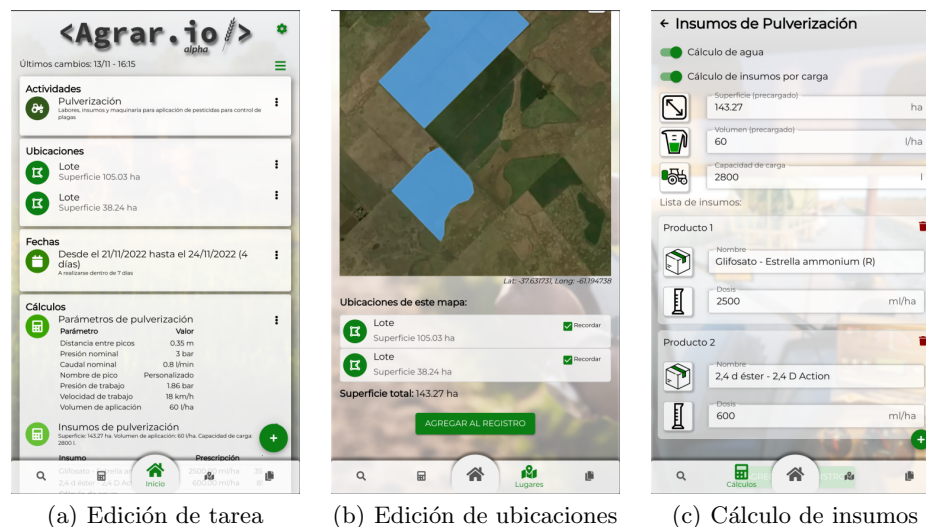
<Agrar.io alpha>

Últimos cambios: 13/11 - 16:15

Actividades
Pulverización
Labores, insumos y maquinaria para aplicación de pesticidas para control de plagas

Ubicaciones
Lote
Superficie 105.03 ha
Lote
Superficie 38.24 ha

Fechas
Desde el 21/11/2022 hasta el 24/11/2022 (4 días)
A realizarse dentro de 7 días

Cálculos
Parámetros de pulverización

| Parámetro | Valor |
|---|---|
| Distancia entre picos | 0.35 m |
| Presión nominal | 3 bar |
| Caudal nominal | 0.8 l/min |
| Nombre de pico | Personalizado |
| Presión de trabajo | 1.86 bar |
| Velocidad de trabajo | 18 km/h |
| Volumen de aplicación | 60 l/ha |

Insumos de pulverización
Superficie: 143.27 ha. Volumen de aplicación: 60 l/ha. Capacidad de carga: 2800 l.

| Insumo | Prescripción |
|---|---|
| Glifosato - Estrella a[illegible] | 2500 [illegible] ml/ha |
| 2,4 d éster - 2,4 D Ac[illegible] | 600 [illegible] ml/ha |

+
Inicio

Lat: -37.631731, Long: -61.1194738

Ubicaciones de este mapa:
Lote
Superficie 105.03 ha
Recordar
Lote
Superficie 38.24 ha
Recordar

Superficie total: 143.27 ha

AGREGAR AL REGISTRO

Lugares

← Insumos de Pulverización
Cálculo de agua
Cálculo de insumos por carga
Superficie (precargado)
143.27 ha
Volumen (precargado)
60 l/ha
Capacidad de carga
2800 l
Lista de insumos:
Producto 1
Nombre
Glifosato - Estrella ammonium (R)
Dosis
2500 ml/ha
Producto 2
Nombre
2,4 d éster - 2,4 D Action
Dosis
600 ml/ha
+
Cálculos

(a) Edición de tarea
(b) Edición de ubicaciones
(c) Cálculo de insumos